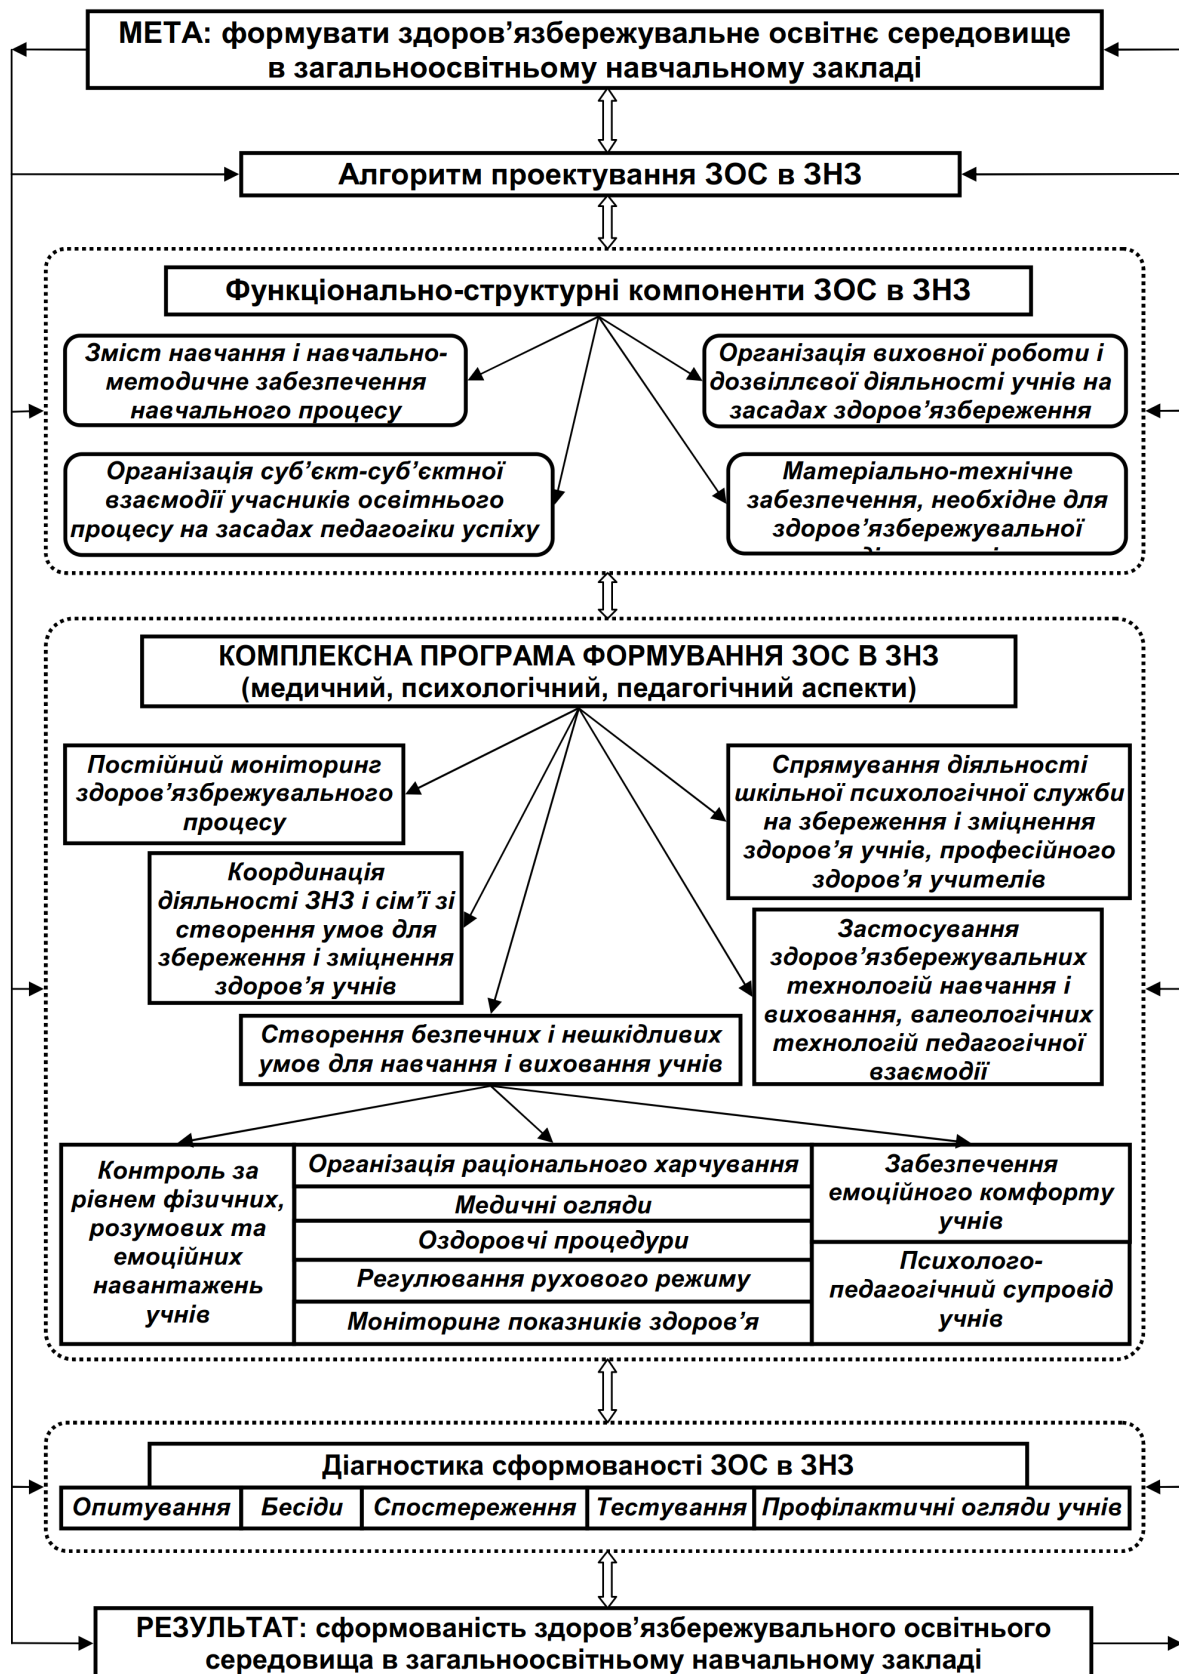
МЕТА: формувати здоров'язбережувальне освітнє середовище в загальноосвітньому навчальному закладі

Алгоритм проектування ЗОС в ЗНЗ

Функціонально-структурні компоненти ЗОС в ЗНЗ

Зміст навчання і навчально-методичне забезпечення навчального процесу

Організація виховної роботи і дозвіллєвої діяльності учнів на засадах здоров'язбереження

Організація суб'єкт-суб'єктної взаємодії учасників освітнього процесу на засадах педагогіки успіху

Матеріально-технічне забезпечення, необхідне для здоров'язбережувальної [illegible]

КОМПЛЕКСНА ПРОГРАМА ФОРМУВАННЯ ЗОС В ЗНЗ (медичний, психологічний, педагогічний аспекти)

Постійний моніторинг здоров'язбережувального процесу

Спрямування діяльності шкільної психологічної служби на збереження і зміцнення здоров'я учнів, професійного здоров'я учителів

Координація діяльності ЗНЗ і сім'ї зі створення умов для збереження і зміцнення здоров'я учнів

Застосування здоров'язбережувальних технологій навчання і виховання, валеологічних технологій педагогічної взаємодії

Створення безпечних і нешкідливих умов для навчання і виховання учнів

Контроль за рівнем фізичних, розумових та емоційних навантажень учнів

Організація раціонального харчування

Медичні огляди

Оздоровчі процедури

Регулювання рухового режиму

Моніторинг показників здоров'я

Забезпечення емоційного комфорту учнів

Психолого-педагогічний супровід учнів

Діагностика сформованості ЗОС в ЗНЗ

| Опитування | Бесіди | Спостереження | Тестування | Профілактичні огляди учнів |
|---|---|---|---|---|

РЕЗУЛЬТАТ: сформованість здоров'язбережувального освітнього середовища в загальноосвітньому навчальному закладі